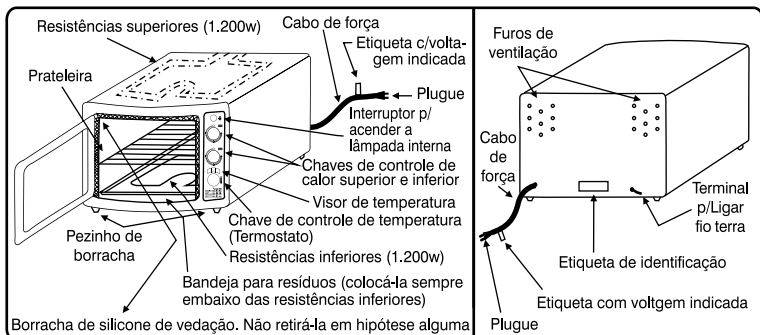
Resistências superiores (1.200w)

Cabo de força

Etiqueta c/voltagem indicada

Prateleira

Plugue

Interruptor p/ acender a lâmpada interna

Chaves de controle de calor superior e inferior

Visor de temperatura

Chave de controle de temperatura (Termostato)

Pezinho de borracha

Resistências inferiores (1.200w)

Bandeja para resíduos (colocá-la sempre embaixo das resistências inferiores)

Borracha de silicone de vedação. Não retirá-la em hipótese alguma

Furos de ventilação

Cabo de força

Terminal p/Ligar fio terra

Etiqueta de identificação

Etiqueta com voltgem indicada

Plugue